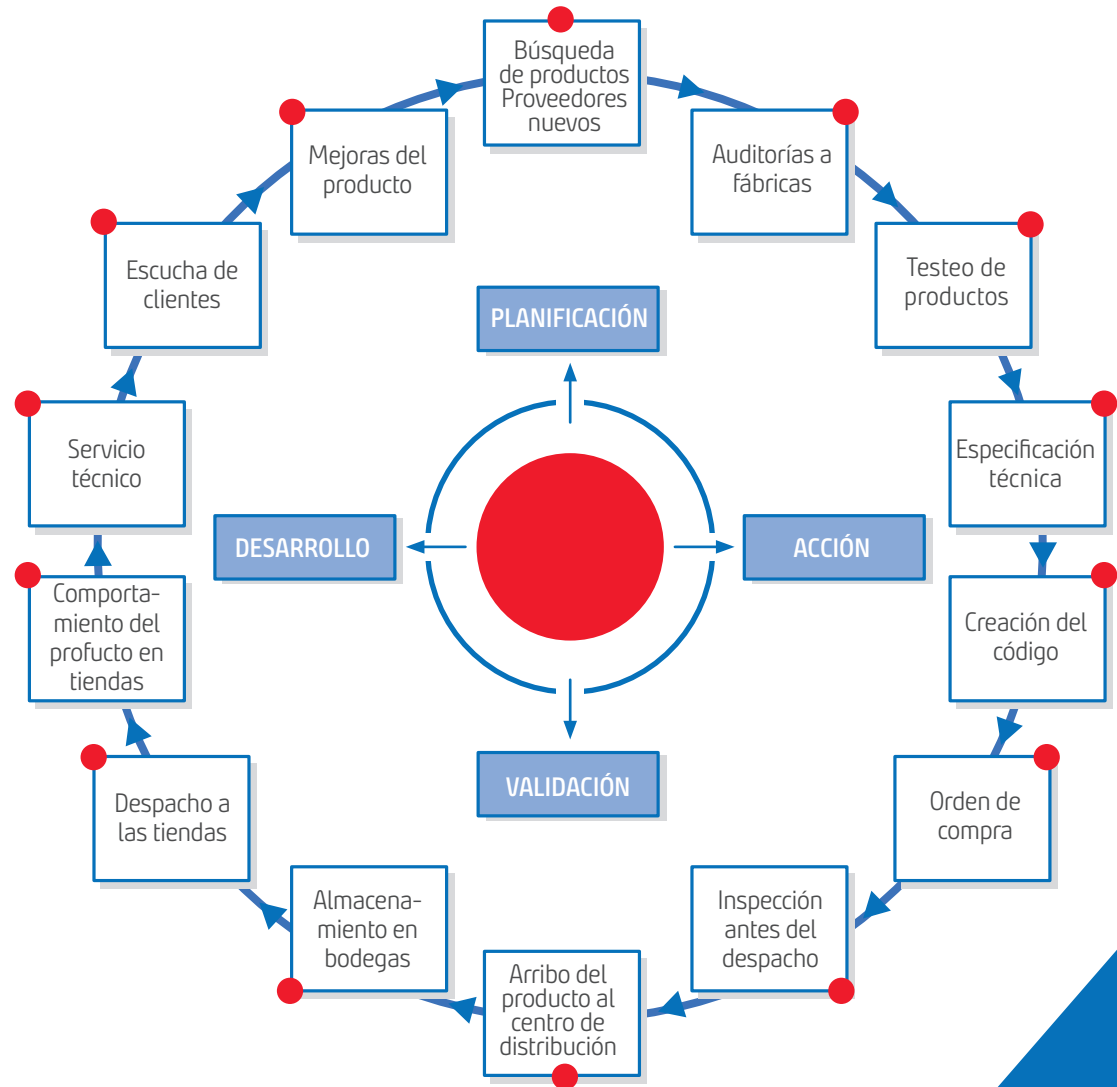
Búsqueda de productos Proveedores nuevos

Auditorías a fábricas

Testeo de productos

Especificación técnica

Creación del código

Orden de compra

Inspección antes del despacho

Arribo del producto al centro de distribución

Almacenamiento en bodegas

Despacho a las tiendas

Comportamiento del profucto en tiendas

Servicio técnico

Escucha de clientes

Mejoras del producto

PLANIFICACIÓN

DESARROLLO

ACCIÓN

VALIDACIÓN